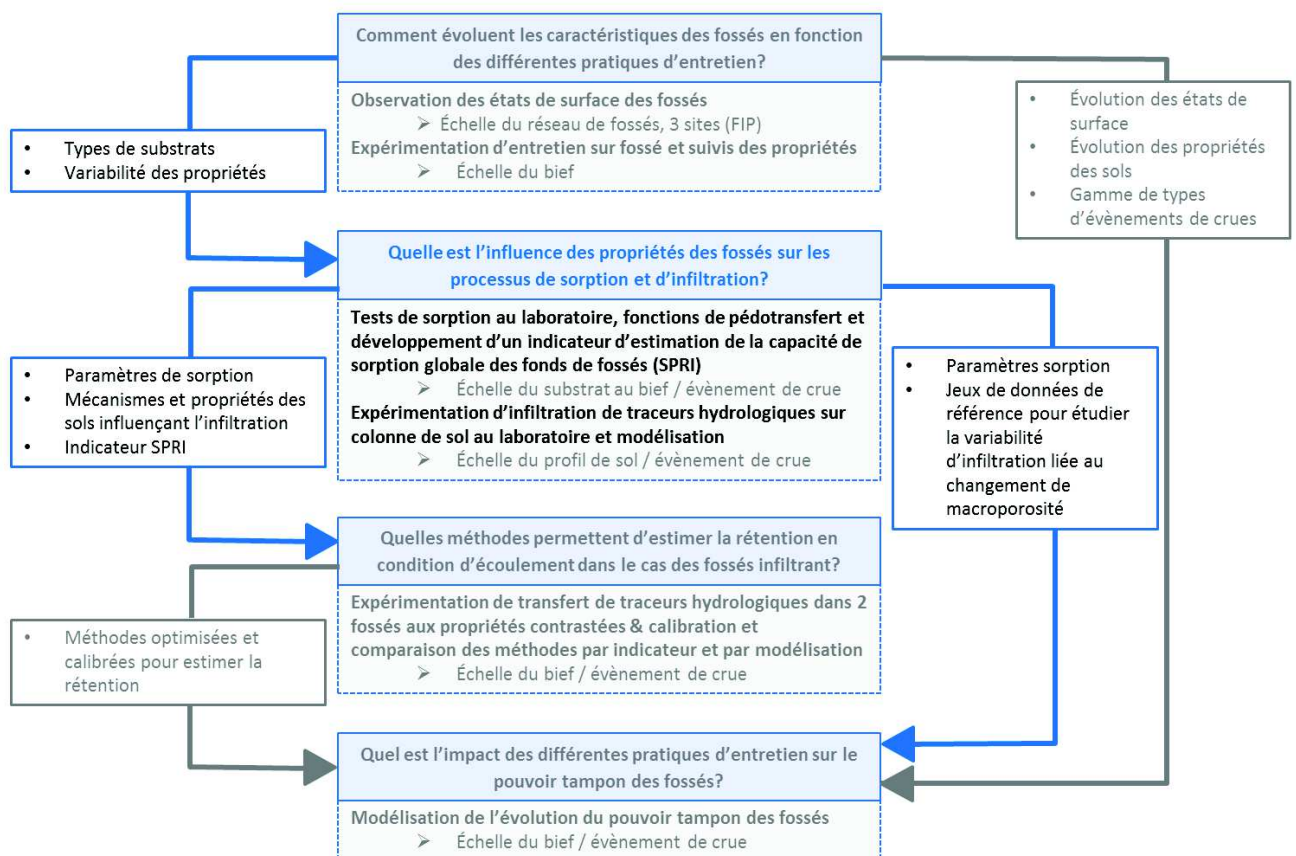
Comment évoluent les caractéristiques des fossés en fonction des différentes pratiques d'entretien?

Observation des états de surface des fossés
➢ Échelle du réseau de fossés, 3 sites (FIP)
Expérimentation d'entretien sur fossé et suivis des propriétés
➢ Échelle du bief

• Types de substrats
• Variabilité des propriétés

• Évolution des états de surface
• Évolution des propriétés des sols
• Gamme de types d'évènements de crues

Quelle est l'influence des propriétés des fossés sur les processus de sorption et d'infiltration?

Tests de sorption au laboratoire, fonctions de pédotransfert et développement d'un indicateur d'estimation de la capacité de sorption globale des fonds de fossés (SPRI)
➢ Échelle du substrat au bief / évènement de crue
Expérimentation d'infiltration de traceurs hydrologiques sur colonne de sol au laboratoire et modélisation
➢ Échelle du profil de sol / évènement de crue

• Paramètres de sorption
• Mécanismes et propriétés des sols influençant l'infiltration
• Indicateur SPRI

• Paramètres sorption
• Jeux de données de référence pour étudier la variabilité d'infiltration liée au changement de macroporosité

Quelles méthodes permettent d'estimer la rétention en condition d'écoulement dans le cas des fossés infiltrant?

Expérimentation de transfert de traceurs hydrologiques dans 2 fossés aux propriétés contrastées & calibration et comparaison des méthodes par indicateur et par modélisation
➢ Échelle du bief / évènement de crue

• Méthodes optimisées et calibrées pour estimer la rétention

Quel est l'impact des différentes pratiques d'entretien sur le pouvoir tampon des fossés?

Modélisation de l'évolution du pouvoir tampon des fossés
➢ Échelle du bief / évènement de crue